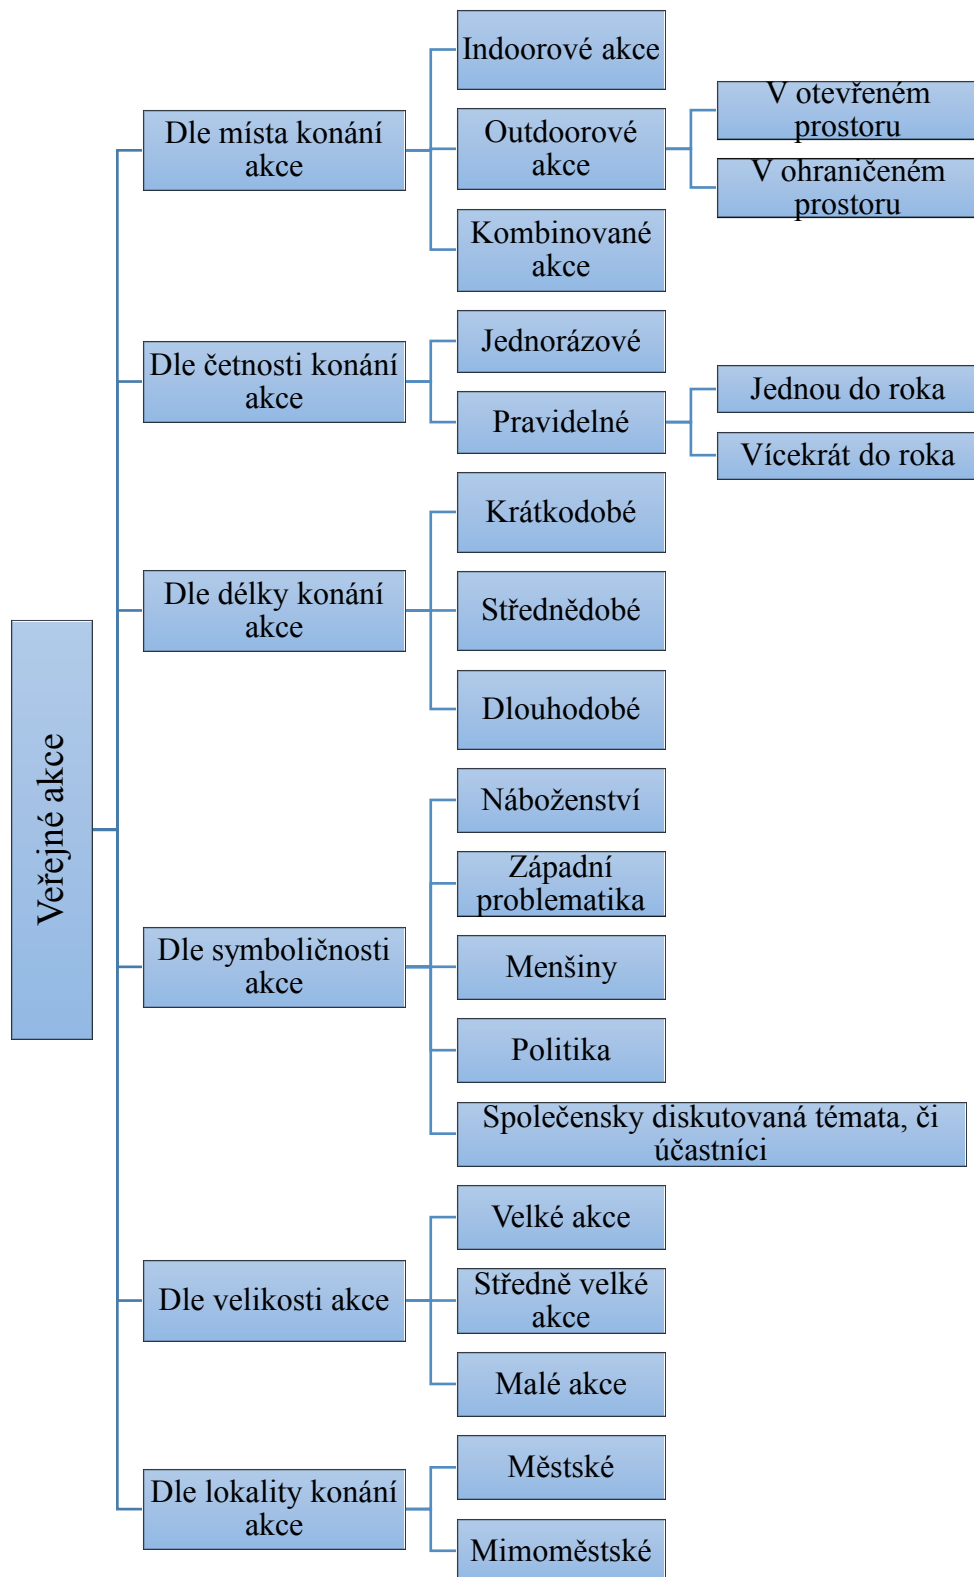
Veřejné akce

Dle místa konání akce

Indoorové akce

Outdoorové akce

V otevřeném prostoru

V ohraničeném prostoru

Kombinované akce

Dle četnosti konání akce

Jednorázové

Pravidelné

Jednou do roka

Vícekrát do roka

Dle délky konání akce

Krátkodobé

Střednědobé

Dlouhodobé

Dle symboličnosti akce

Náboženství

Západní problematika

Menšiny

Politika

Společensky diskutovaná témata, či účastníci

Dle velikosti akce

Velké akce

Středně velké akce

Malé akce

Dle lokality konání akce

Městské

Mimoměstské